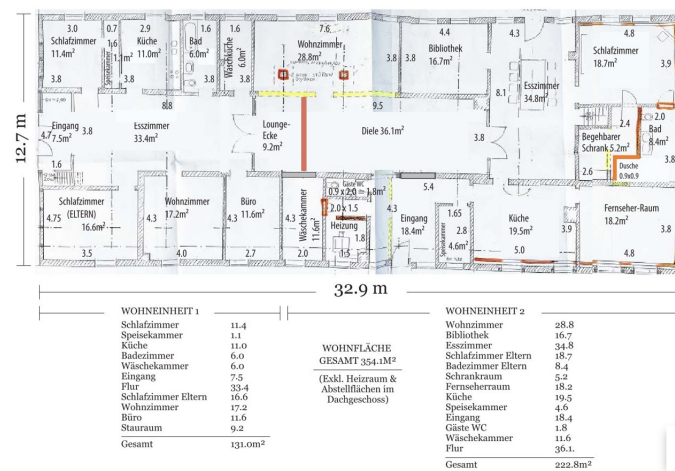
3.0
Schlafzimmer
11.4m²
3.8
0.7
1.6
Speisekammer
1.1m²
2.9
Küche
11.0m²
3.8
Bad
6.0m²
1.6
Waschküche
6.0m²
1.6
3.8
7.6
Wohnzimmer
28.8m²
3.8
4.4
Bibliothek
16.7m²
3.8
4.3
Esszimmer
34.8m²
8.1
Schlafzimmer
18.7m²
3.9
12.7 m
Eingang
4.7
7.5m²
3.8
Esszimmer
33.4m²
8.8
Lounge-Ecke
9.2m²
9.5
Diele 36.1m²
3.8
2.4
Begehbarer Schrank 5.2m²
2.0
Bad
8.4m²
3.8
1.6
Dusche
0.9x0.9
2.6
Schlafzimmer
(ELTERN)
4.75
16.6m²
3.5
4.3
Wohnzimmer
17.2m²
4.0
4.3
Büro
11.6m²
2.7
4.3
Wäschekammer
11.6m²
2.0
Gäste WC
0.9 x 2.0 = 1.8m²
2.0 x 1.5
Heizung
1.5
1.8
4.3
Eingang
18.4m²
5.4
1.65
Speisekammer
2.8
4.6m²
Küche
19.5m²
5.0
3.9
Fernseher-Raum
18.2m²
4.8
3.8
32.9 m

WOHNEINHEIT 1

| | |
|---|---|
| Schlafzimmer | 11.4 |
| Speisekammer | 1.1 |
| Küche | 11.0 |
| Badezimmer | 6.0 |
| Wäschekammer | 6.0 |
| Eingang | 7.5 |
| Flur | 33.4 |
| Schlafzimmer Eltern | 16.6 |
| Wohnzimmer | 17.2 |
| Büro | 11.6 |
| Stauraum | 9.2 |
| Gesamt | 131.0m² |

WOHNFLÄCHE
GESAMT 354.1M²

(Exkl. Heizraum & Abstellflächen im Dachgeschoss)

WOHNEINHEIT 2

| | |
|---|---|
| Wohnzimmer | 28.8 |
| Bibliothek | 16.7 |
| Esszimmer | 34.8 |
| Schlafzimmer Eltern | 18.7 |
| Badezimmer Eltern | 8.4 |
| Schrankraum | 5.2 |
| Fernseherraum | 18.2 |
| Küche | 19.5 |
| Speisekammer | 4.6 |
| Eingang | 18.4 |
| Gäste WC | 1.8 |
| Wäschekammer | 11.6 |
| Flur | 36.1 |
| Gesamt | 222.8m² |